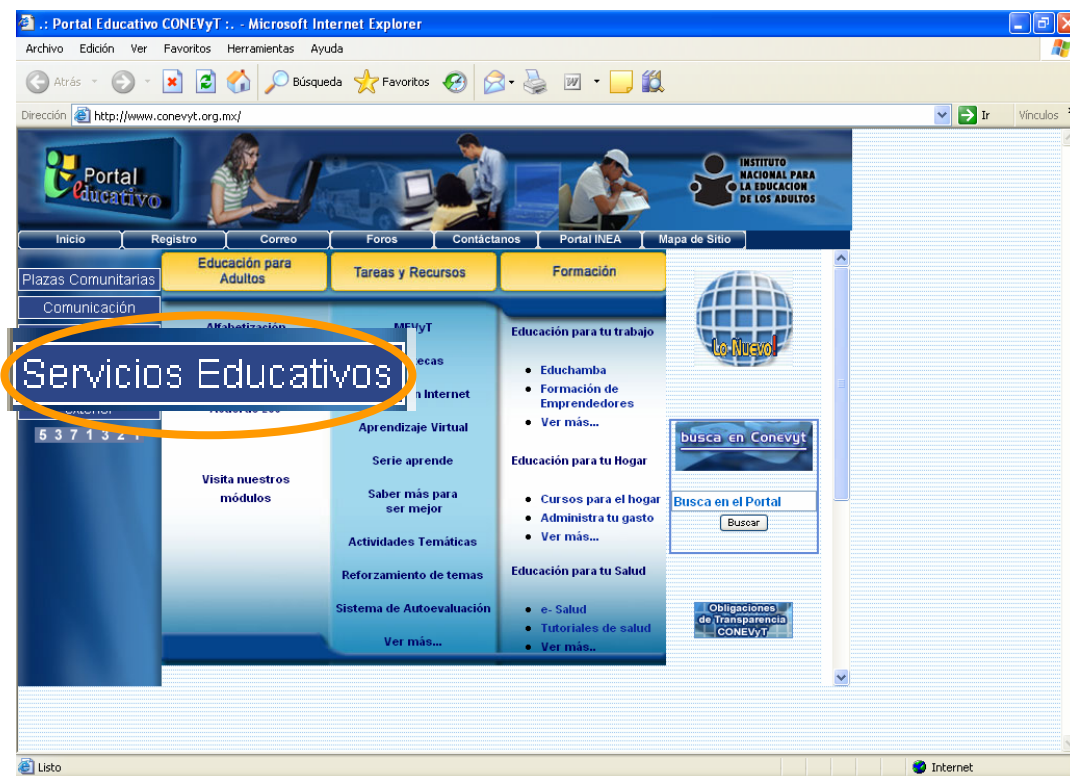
.: Portal Educativo CONEVyT :. - Microsoft Internet Explorer

Archivo Edición Ver Favoritos Herramientas Ayuda

Atrás Búsqueda Favoritos

Dirección http://www.conevyt.org.mx/ Ir Vínculos

Portal Educativo

INSTITUTO NACIONAL PARA LA EDUCACION DE LOS ADULTOS

Inicio Registro Correo Foros Contáctanos Portal INEA Mapa de Sitio

Plazas Comunitarias

Comunicación

Servicios Educativos

5 3 7 1 3 2 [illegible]

Educación para Adultos

Alfabetización

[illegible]

Visita nuestros módulos

Tareas y Recursos

MEVyT

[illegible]ecas

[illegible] Internet

Aprendizaje Virtual

Serie aprende

Saber más para ser mejor

Actividades Temáticas

Reforzamiento de temas

Sistema de Autoevaluación

Ver más...

Formación

Educación para tu trabajo

• Educhamba
• Formación de Emprendedores
• Ver más...

Educación para tu Hogar

• Cursos para el hogar
• Administra tu gasto
• Ver más...

Educación para tu Salud

• e- Salud
• Tutoriales de salud
• Ver más..

Lo Nuevo!

busca en Conevyt

Busca en el Portal

Buscar

Obligaciones de Transparencia CONEVyT

Listo

Internet